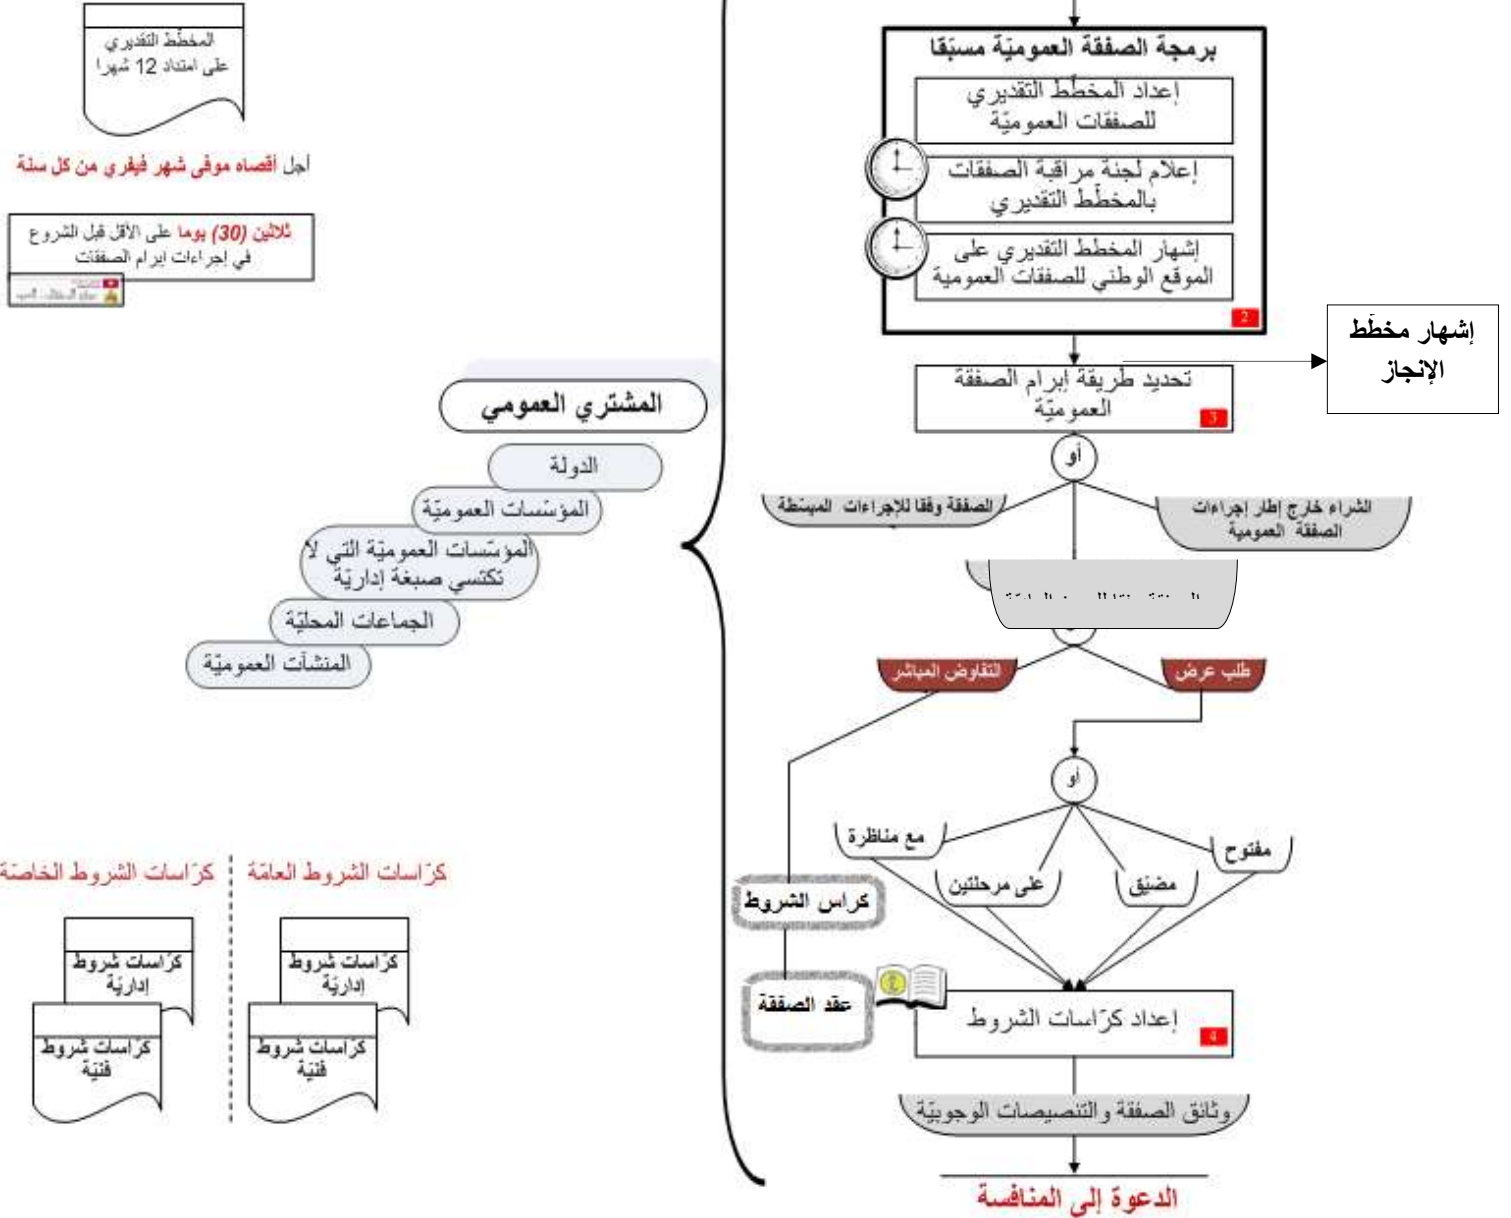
برمجة الصفقة العموميّة مسبقا

إعداد المخطّط التقديري للصفقات العموميّة

إعلام لجنة مراقبة الصفقات بالمخطّط التقديري

إشهار المخطط التقديري على الموقع الوطني للصفقات العمومية

2

إشهار مخطّط الإنجاز

تحديد طريقة إبرام الصفقة العموميّة

3

أو

الصفقة وفقا للإجراءات المبسطة

الشراء خارج إطار إجراءات الصفقة العمومية

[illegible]

طلب عرض

التفاوض المباشر

أو

مع مناظرة

مفتوح

على مرحلتين

مضيق

كراس الشروط

عقد الصفقة

إعداد كرّاسات الشروط

4

وثائق الصفقة والتنصيصات الوجوبيّة

الدعوة إلى المنافسة

المخطّط التقديري على امتداد 12 شهرا

أجل أقصاه موفى شهر فيفري من كل سنة

ثلاثين (30) يوما على الأقل قبل الشروع في إجراءات إبرام الصفقات

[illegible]

المشتري العمومي

الدولة

المؤسّسات العموميّة

المؤسّسات العموميّة التي لا تكتسي صبغة إداريّة

الجماعات المحليّة

المنشآت العموميّة

كرّاسات الشروط العامّة

كرّاسات الشروط الخاصّة

كرّاسات شروط إداريّة

كرّاسات شروط فنّية

كرّاسات شروط إداريّة

كرّاسات شروط فنّية